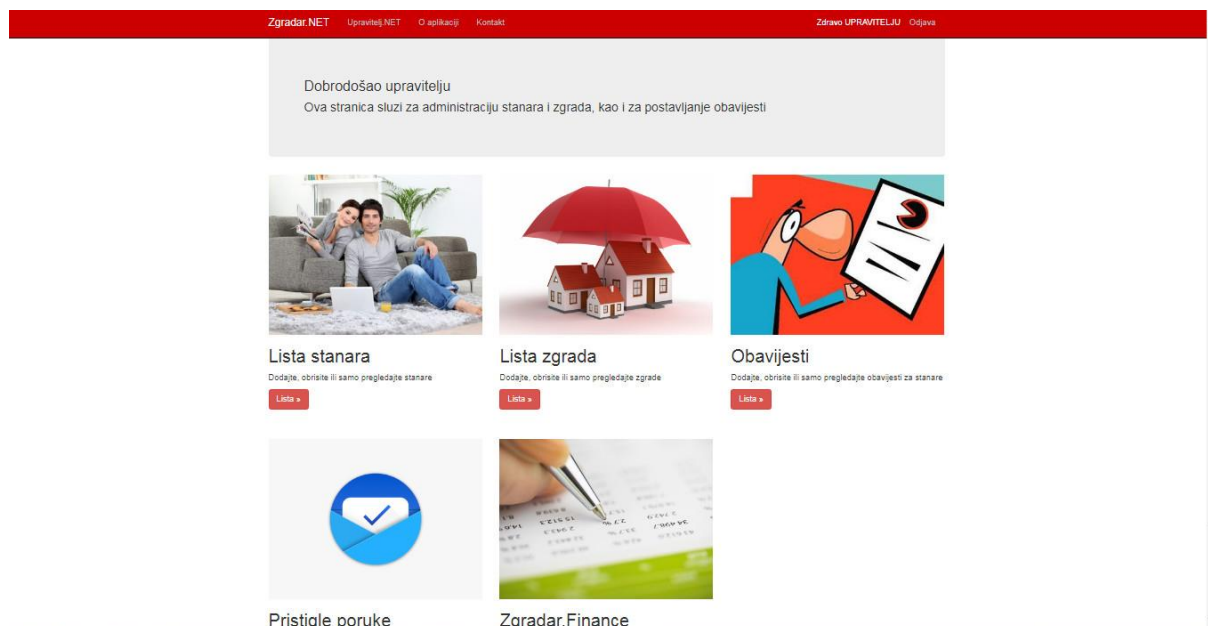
Zgradar.NET Upravitelj.NET O aplikaciji Kontakt Zdravo UPRAVITELJU Odjava

Dobrodošao upravitelju
Ova stranica sluzi za administraciju stanara i zgrada, kao i za postavljanje obavijesti

Lista stanara
Dodajte, obrisite ili samo pregledajte stanare
Lista »

Lista zgrada
Dodajte, obrisite ili samo pregledajte zgrade
Lista »

Obavijesti
Dodajte, obrisite ili samo pregledajte obavijesti za stanare
Lista »

Pristigle poruke

Zgradar.Finance